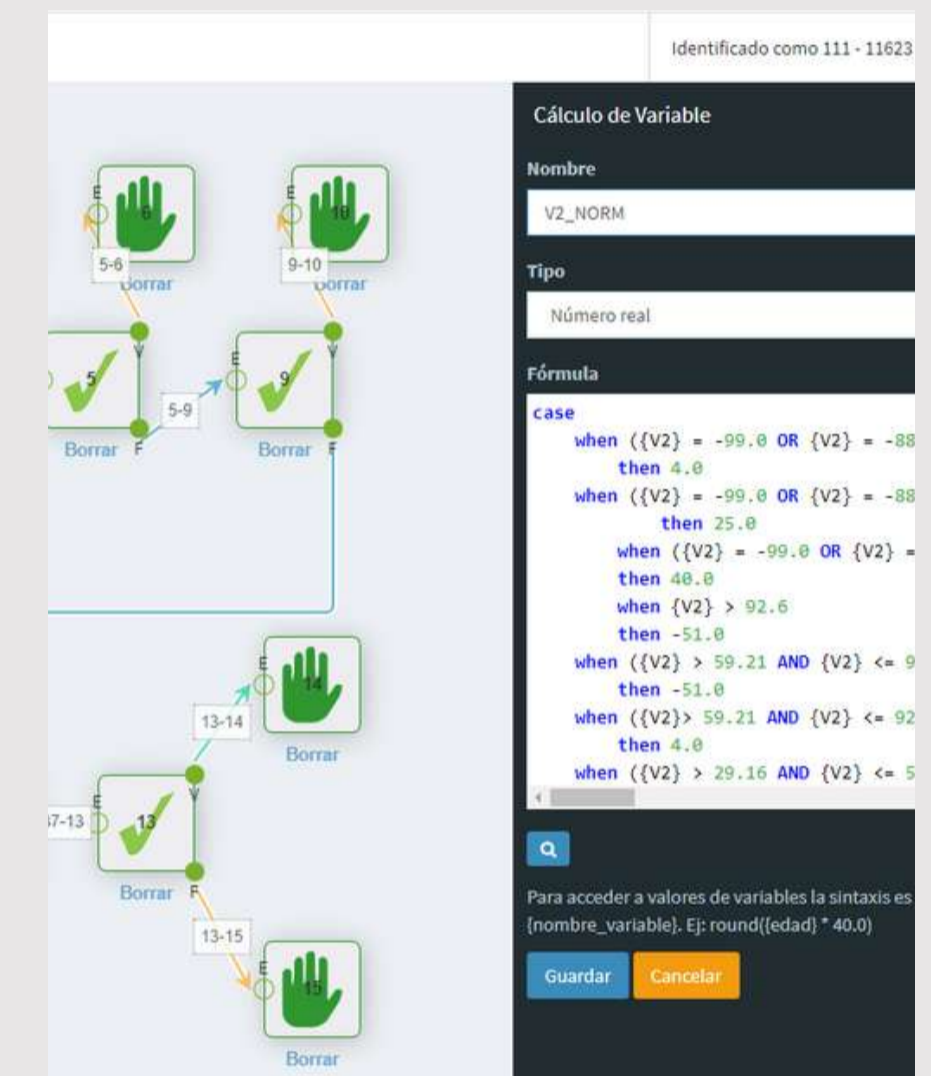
Identificado como 111 - 11623

E 6
5-6
Borrar

E 10
9-10
Borrar

5
Borrar F

5-9

E 9
Borrar F

E 14
13-14
Borrar

7-13
E 13
Borrar F

13-15

E 15
Borrar

Cálculo de Variable

Nombre

V2_NORM

Tipo

Número real

Fórmula

```
case
    when ({V2} = -99.0 OR {V2} = -88
        then 4.0
    when ({V2} = -99.0 OR {V2} = -88
          then 25.0
      when ({V2} = -99.0 OR {V2} =
      then 40.0
      when {V2} > 92.6
      then -51.0
    when ({V2} > 59.21 AND {V2} <= 9
        then -51.0
    when ({V2}> 59.21 AND {V2} <= 92
        then 4.0
    when ({V2} > 29.16 AND {V2} <= 5
```

Para acceder a valores de variables la sintaxis es {nombre_variable}. Ej: round({edad} * 40.0)

Guardar Cancelar